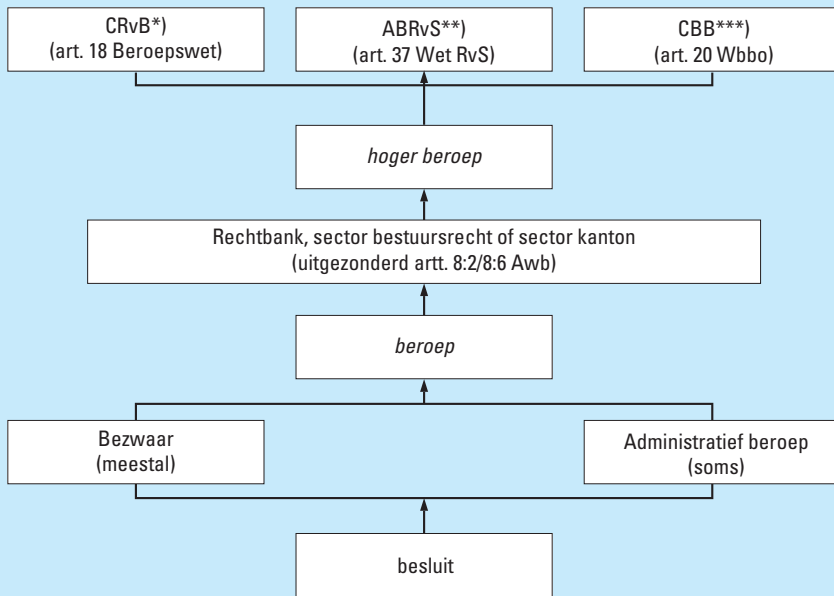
CRvB*)
(art. 18 Beroepswet)

ABRvS**)
(art. 37 Wet RvS)

CBB***)
(art. 20 Wbbo)

hoger beroep

Rechtbank, sector bestuursrecht of sector kanton
(uitgezonderd artt. 8:2/8:6 Awb)

beroep

Bezwaar
(meestal)

Administratief beroep
(soms)

besluit